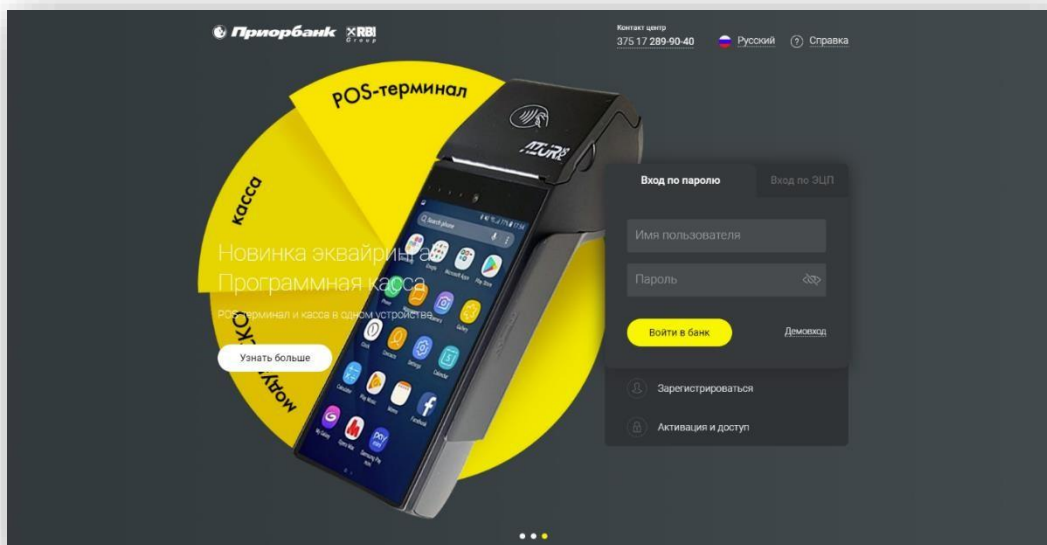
Приорбанк RBI Group

Контакт центр
375 17 289-90-40

Русский

Справка

POS-терминал

касса

модуль СКО

Новинка эквайринга
Программная касса

POS-терминал и касса в одном устройстве

Узнать больше

Вход по паролю

Вход по ЭЦП

Имя пользователя

Пароль

Войти в банк

Демовход

Зарегистрироваться

Активация и доступ